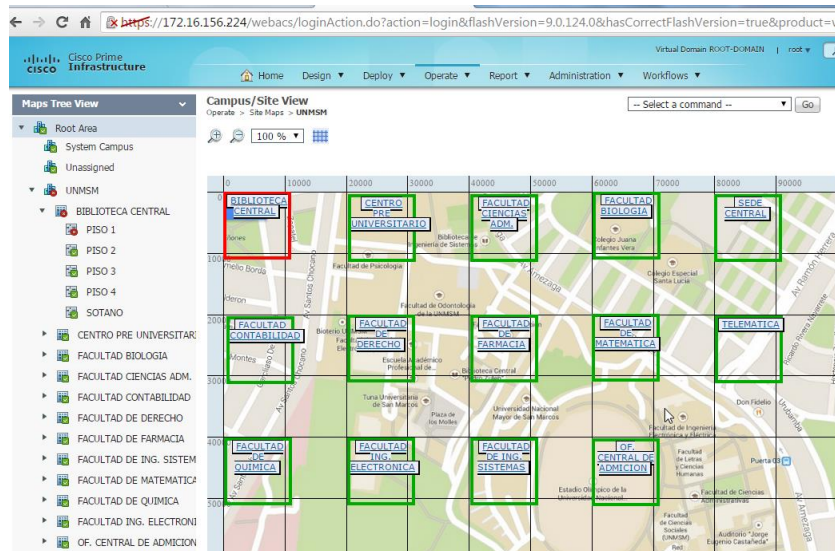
https://172.16.156.224/webacs/loginAction.do?action=login&flashVersion=9.0.124.0&hasCorrectFlashVersion=true&product=v

cisco Cisco Prime Infrastructure

Virtual Domain ROOT-DOMAIN | root

Home Design Deploy Operate Report Administration Workflows

Maps Tree View

Root Area
System Campus
Unassigned
UNMSM
BIBLIOTECA CENTRAL
PISO 1
PISO 2
PISO 3
PISO 4
SOTANO
CENTRO PRE UNIVERSITARI
FACULTAD BIOLOGIA
FACULTAD CIENCIAS ADM.
FACULTAD CONTABILIDAD
FACULTAD DE DERECHO
FACULTAD DE FARMACIA
FACULTAD DE ING. SISTEM
FACULTAD DE MATEMATICA
FACULTAD DE QUIMICA
FACULTAD ING. ELECTRONI
OF. CENTRAL DE ADMICION

Campus/Site View
Operate > Site Maps > UNMSM

-- Select a command -- Go

100 %

0 10000 20000 30000 40000 50000 60000 70000 80000 90000

BIBLIOTECA CENTRAL
CENTRO PRE UNIVERSITARIO
FACULTAD CIENCIAS ADM.
FACULTAD BIOLOGIA
SEDE CENTRAL
FACULTAD CONTABILIDAD
FACULTAD DE DERECHO
FACULTAD DE FARMACIA
FACULTAD DE MATEMATICA
TELEMATICA
FACULTAD DE QUIMICA
FACULTAD ING. ELECTRONICA
FACULTAD DE ING. SISTEMAS
OF. CENTRAL DE ADMICION

Facultad de Psicología
Facultad de Odontología de la UNMSM
Biblioteca de Ingeniería de Sistemas
Colegio Juana Alarco de Dammert
Colegio Especial Santa Lucia
Escuela Académico Profesional de...
Biblioteca Central "Pedro Zulen"
Tuna Universitaria de San Marcos
Plaza de los Molles
Universidad Nacional Mayor de San Marcos
Facultad de Ingeniería Electrónica y Eléctrica
Don Fidelio
Facultad de Letras y Ciencias Humanas
Puerta 03
Facultad de Ciencias Administrativas
Estadio Olímpico de la Universidad Nacional
Facultad de Ciencias Sociales (UNMSM)
Auditorio "Jorge Eugenio Castañeda"
Av Amezaga
Av Santos Chocano
Av Ramón Herrera
Ricardo Rivera Navarrete
Av Universitaria
Av Venezuela